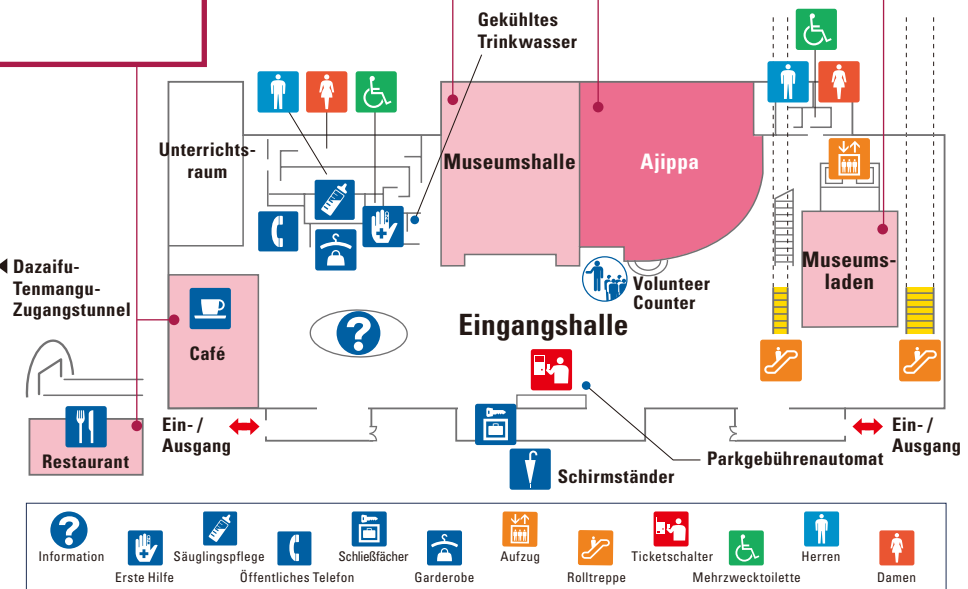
Gekühltes Trinkwasser

Unterrichtsraum

Museumshalle

Ajippa

Museumsladen

Dazaifu-Tenmangu-Zugangstunnel

Café

Volunteer Counter

Eingangshalle

Restaurant

Ein- / Ausgang

Ein- / Ausgang

Parkgebührenautomat

Schirmständer

Information
Erste Hilfe
Säuglingspflege
Öffentliches Telefon
Schließfächer
Garderobe
Aufzug
Rolltreppe
Ticketschalter
Mehrzwecktoilette
Herren
Damen